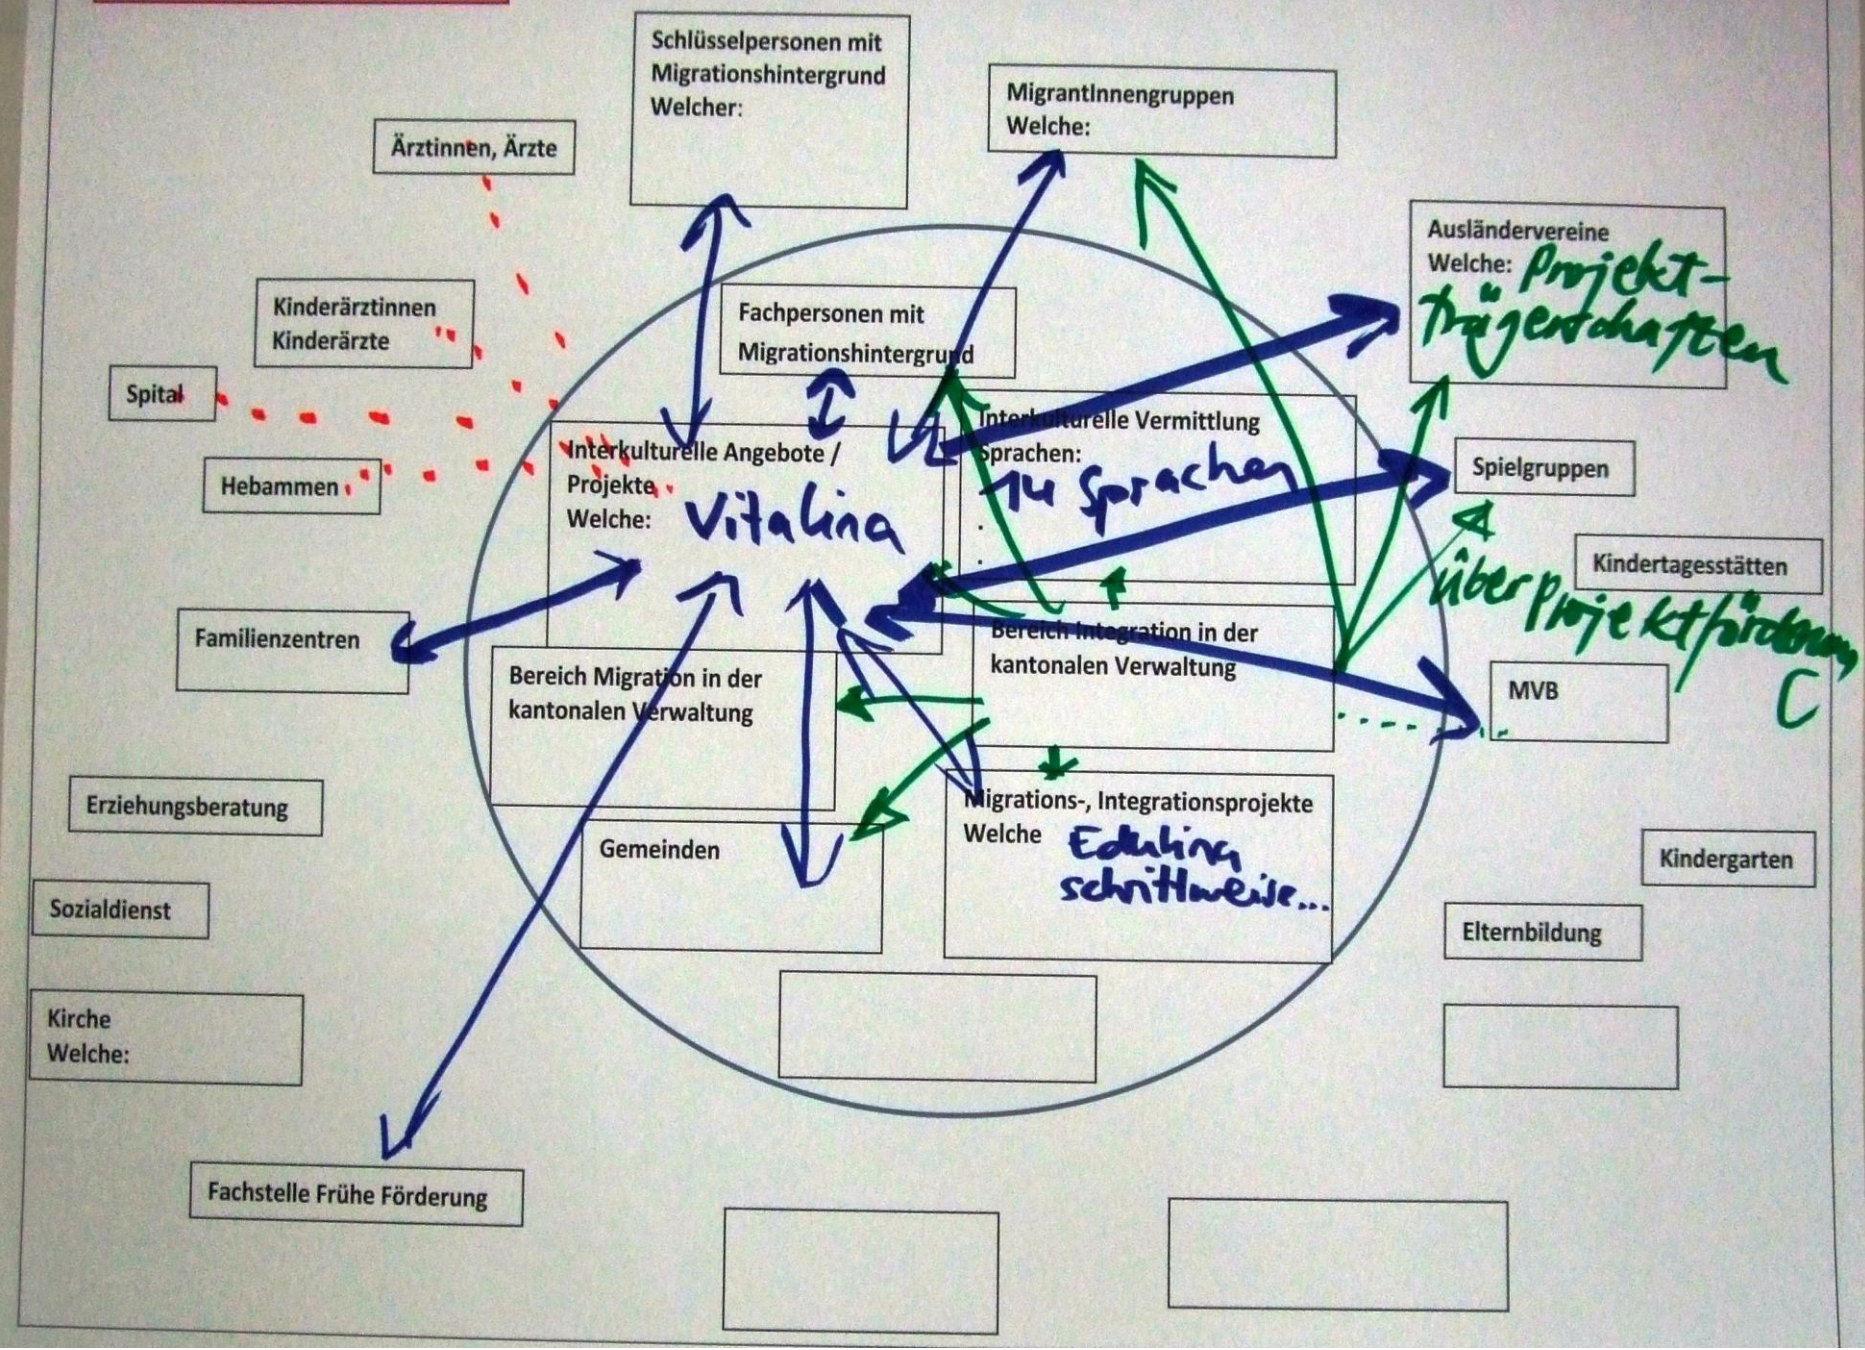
Schlüsselpersonen mit Migrationshintergrund
Welcher:

MigrantInnengruppen
Welche:

Ärztinnen, Ärzte

Ausländervereine
Welche: Projekt-Trägerschaften

Kinderärztinnen
Kinderärzte

Fachpersonen mit Migrationshintergrund

Spital

Interkulturelle Vermittlung
Sprachen: 14 Sprachen

Interkulturelle Angebote / Projekte
Welche: Vitalina

Hebammen

Spielgruppen

Kindertagesstätten

über Projektförderung

Familienzentren

Bereich Integration in der kantonalen Verwaltung

Bereich Migration in der kantonalen Verwaltung

MVB

Erziehungsberatung

Migrations-, Integrationsprojekte
Welche Edulina schrittweise...

Gemeinden

Kindergarten

Sozialdienst

Elternbildung

Kirche
Welche:

Fachstelle Frühe Förderung